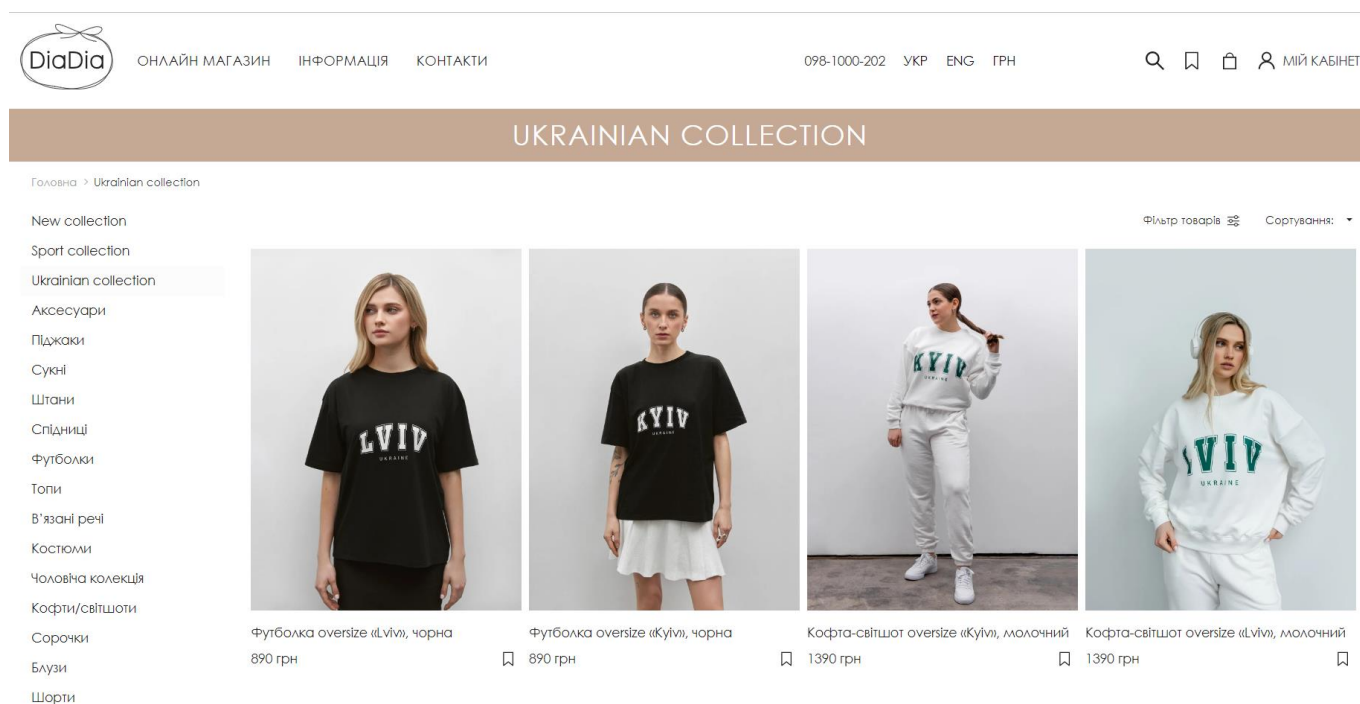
DiaDia

ОНЛАЙН МАГАЗИН ІНФОРМАЦІЯ КОНТАКТИ

098-1000-202 УКР ENG ГРН

МІЙ КАБІНЕТ

UKRAINIAN COLLECTION

Головна > Ukrainian collection

New collection
Sport collection
Ukrainian collection
Аксесуари
Піджаки
Сукні
Штани
Спідниці
Футболки
Топи
В'язані речі
Костюми
Чоловіча колекція
Кофти/світшоти
Сорочки
Блузи
Шорти

Фільтр товарів Сортування:

LVIV
UKRAINE

KYIV
UKRAINE

KYIV
UKRAINE

LVIV
UKRAINE

Футболка oversize «Lviv», чорна
890 грн

Футболка oversize «Kyiv», чорна
890 грн

Кофта-світшот oversize «Kyiv», молочний
1390 грн

Кофта-світшот oversize «Lviv», молочний
1390 грн